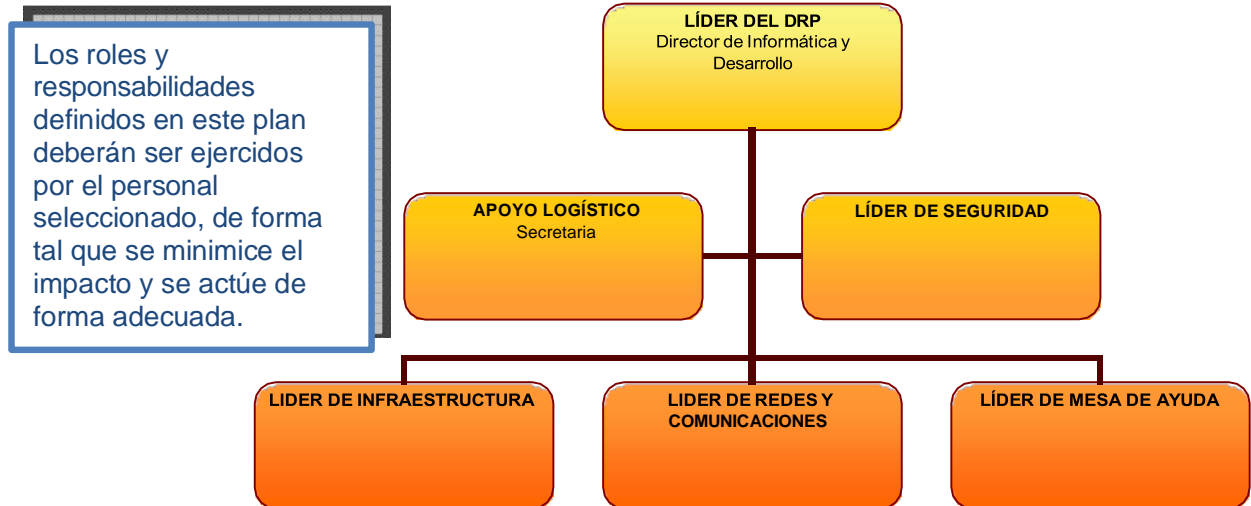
Los roles y responsabilidades definidos en este plan deberán ser ejercidos por el personal seleccionado, de forma tal que se minimice el impacto y se actúe de forma adecuada.

LÍDER DEL DRP
Director de Informática y Desarrollo

APOYO LOGÍSTICO
Secretaria

LÍDER DE SEGURIDAD

LIDER DE INFRAESTRUCTURA

LIDER DE REDES Y COMUNICACIONES

LÍDER DE MESA DE AYUDA